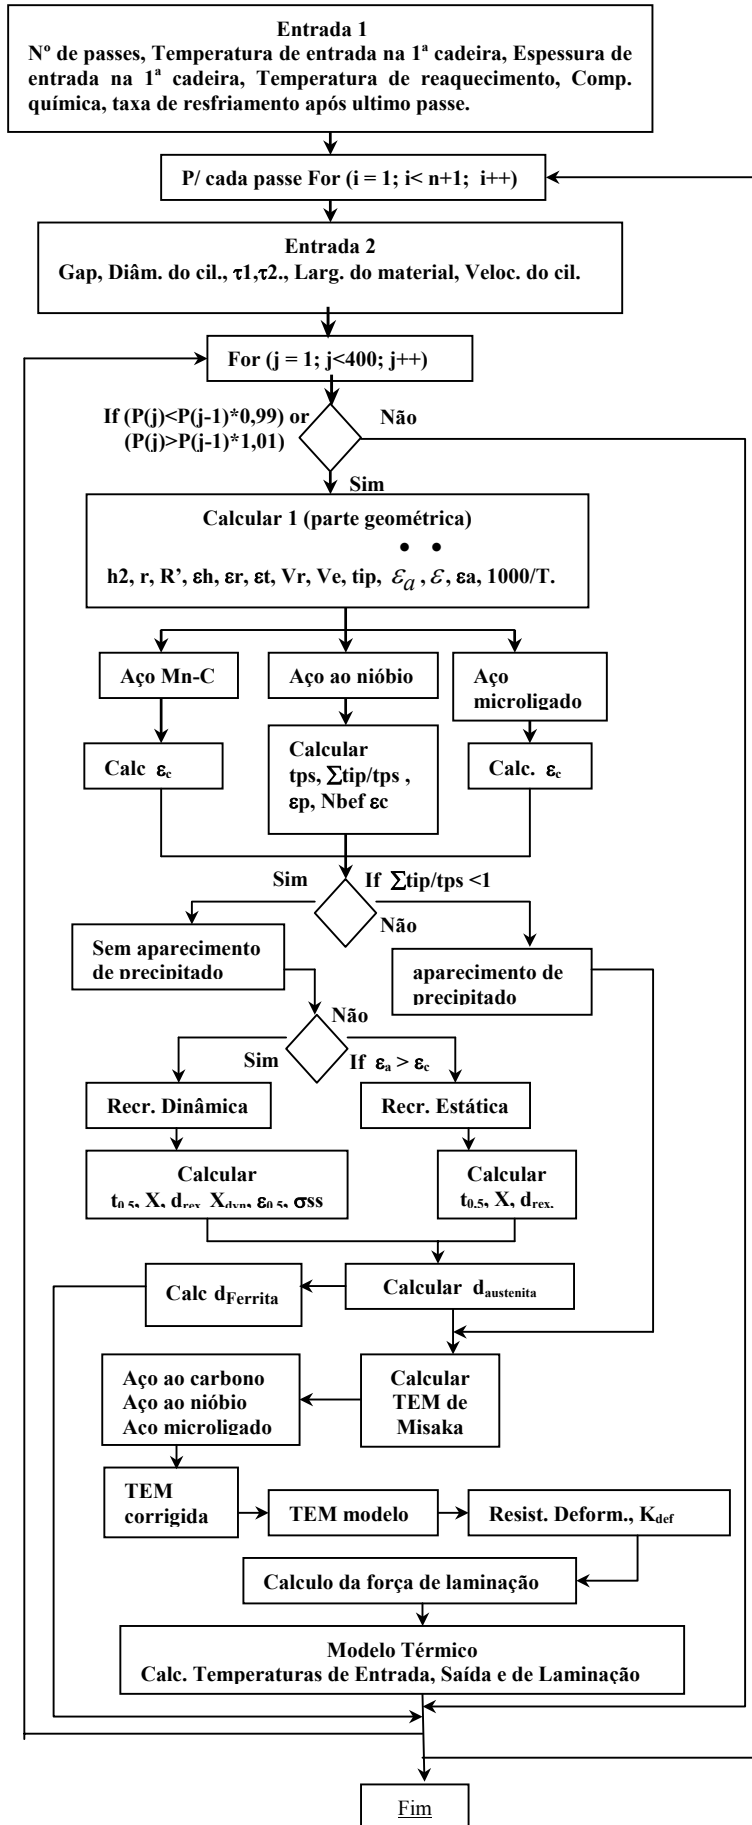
Entrada 1
Nº de passes, Temperatura de entrada na 1ª cadeira, Espessura de entrada na 1ª cadeira, Temperatura de reaquecimento, Comp. química, taxa de resfriamento após ultimo passe.

P/ cada passe For (i = 1; i< n+1; i++)

Entrada 2
Gap, Diâm. do cil., τ1,τ2., Larg. do material, Veloc. do cil.

For (j = 1; j<400; j++)

If (P(j)<P(j-1)*0,99) or (P(j)>P(j-1)*1,01)

Não

Sim

Calcular 1 (parte geométrica)
h2, r, R', εh, εr, εt, Vr, Ve, tip, $\dot{\varepsilon}_a$, $\dot{\varepsilon}$, εa, 1000/T.

Aço Mn-C

Aço ao nióbio

Aço microligado

Calc $\varepsilon_c$

Calcular tps, ∑tip/tps , εp, Nbef εc

Calc. $\varepsilon_c$

Sim

If ∑tip/tps <1

Não

Sem aparecimento de precipitado

aparecimento de precipitado

Não

Sim

If $\varepsilon_a > \varepsilon_c$

Recr. Dinâmica

Recr. Estática

Calcular
$t_{0.5}$, X, $d_{rex}$, $X_{dyn}$, $\varepsilon_{0.5}$, σss

Calcular
$t_{0.5}$, X, $d_{rex.}$

Calc $d_{Ferrita}$

Calcular $d_{austenita}$

Aço ao carbono
Aço ao nióbio
Aco microligado

Calcular TEM de Misaka

TEM corrigida

TEM modelo

Resist. Deform., $K_{def}$

Calculo da força de laminação

Modelo Térmico
Calc. Temperaturas de Entrada, Saída e de Laminação

Fim